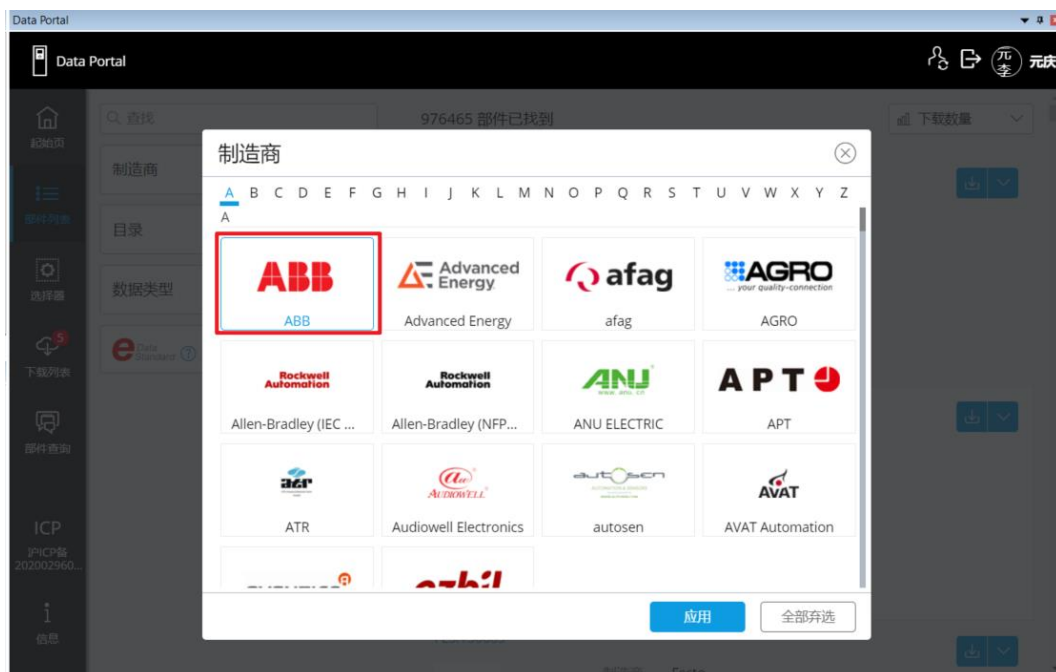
Data Portal

Data Portal

元庆

起始页

部件列表

选择器

5

下载列表

部件查询

ICP

沪ICP备202002960...

信息

查找

976465 部件已找到

下载数量

制造商

目录

数据类型

Data Standard

制造商

A B C D E F G H I J K L M N O P Q R S T U V W X Y Z

A

ABB

ABB

Advanced Energy

Advanced Energy

afag

afag

AGRO your quality-connection

AGRO

Rockwell Automation

Allen-Bradley (IEC ...

Rockwell Automation

Allen-Bradley (NFP...

ANU

ANU ELECTRIC

APT

APT

atr

ATR

AUDIOWELL

Audiowell Electronics

autosen

autosen

AVAT

AVAT Automation

azbil

应用

全部弃选